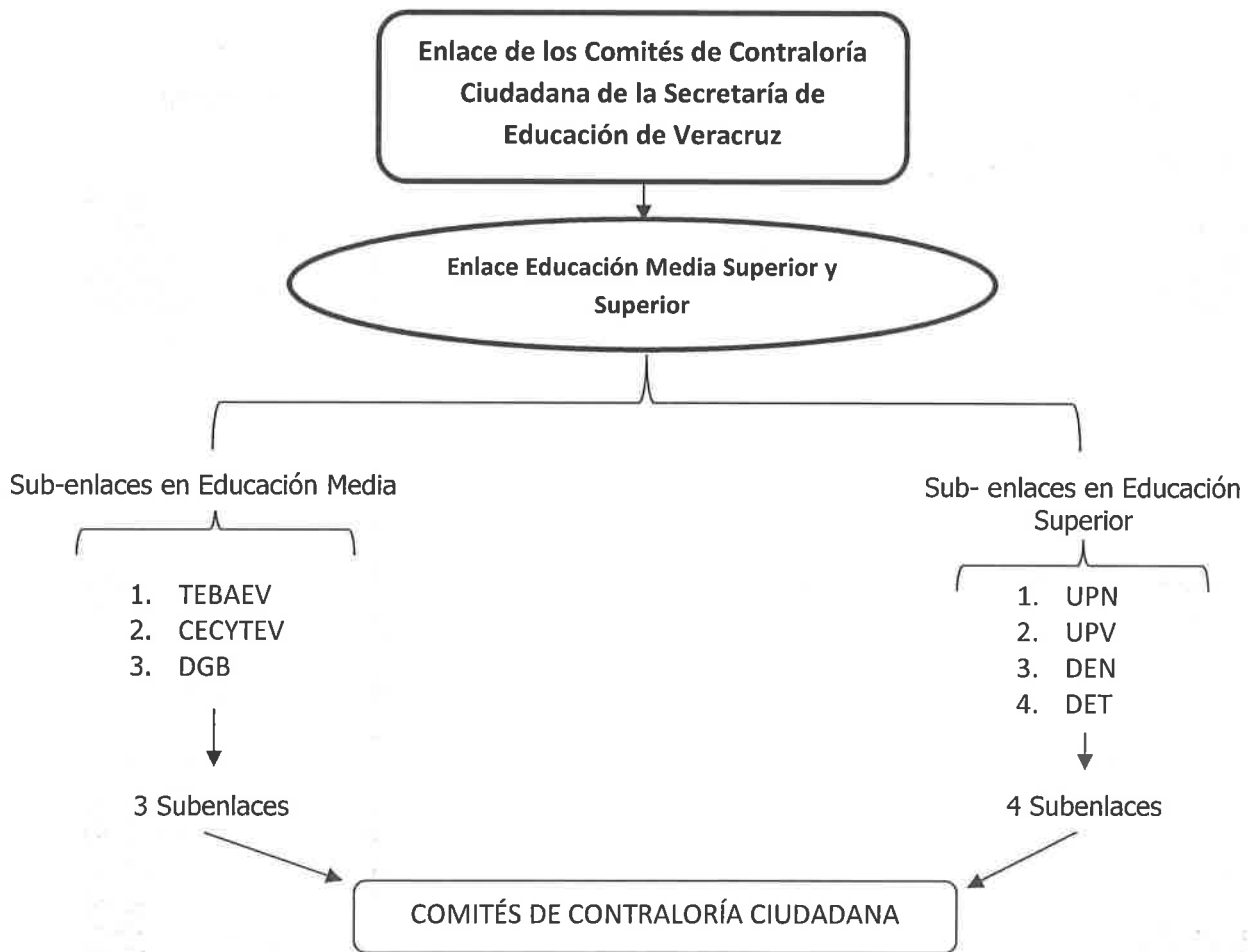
Enlace de los Comités de Contraloría Ciudadana de la Secretaría de Educación de Veracruz

Enlace Educación Media Superior y Superior

Sub-enlaces en Educación Media

1. TEBAEV
2. CECYTEV
3. DGB

3 Subenlaces

Sub- enlaces en Educación Superior

1. UPN
2. UPV
3. DEN
4. DET

4 Subenlaces

COMITÉS DE CONTRALORÍA CIUDADANA